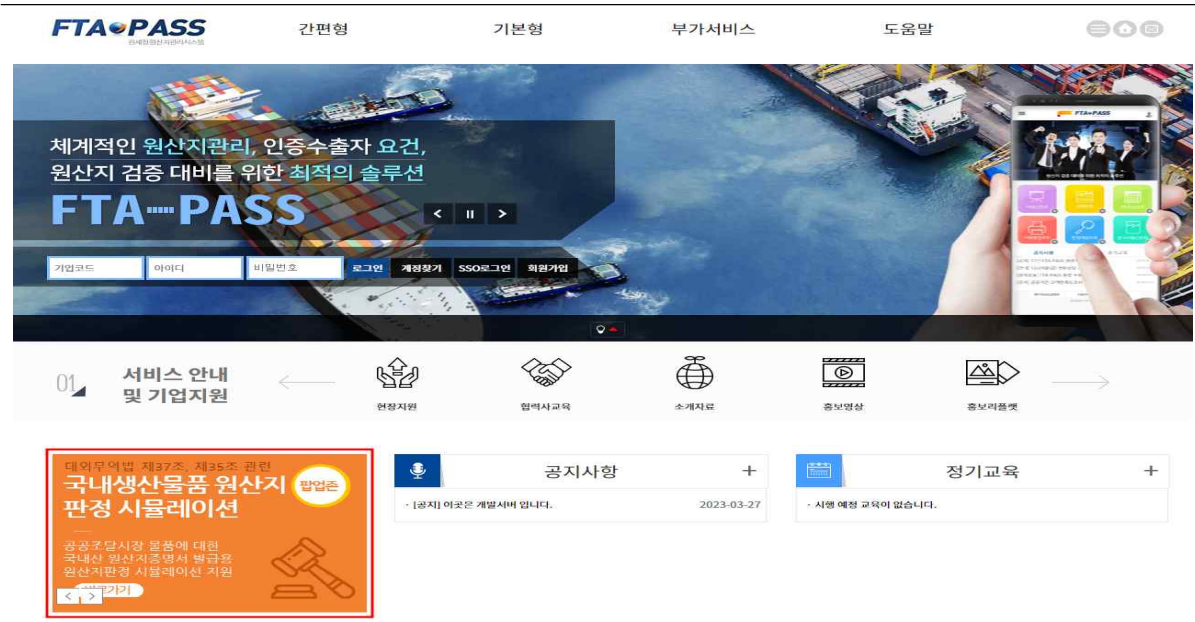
FTA PASS
관세청원산지관리시스템

간편형
기본형
부가서비스
도움말

체계적인 원산지관리, 인증수출자 요건,
원산지 검증 대비를 위한 최적의 솔루션
FTA PASS

기업코드
아이디
비밀번호
로그인
계정찾기
SSO로그인
회원가입

FTA PASS

01
서비스 안내 및 기업지원

현장지원
협력사교육
소개자료
홍보영상
홍보리플렛

대외무역법 제37조, 제35조 관련
국내생산물품 원산지 판정 시뮬레이션
팝업존
공공조달시장 물품에 대한 국내산 원산지증명서 발급용 원산지판정 시뮬레이션 지원
바로가기

공지사항
+
· [공지] 이곳은 개발서버 입니다.
2023-03-27

정기교육
+
· 시행 예정 교육이 없습니다.